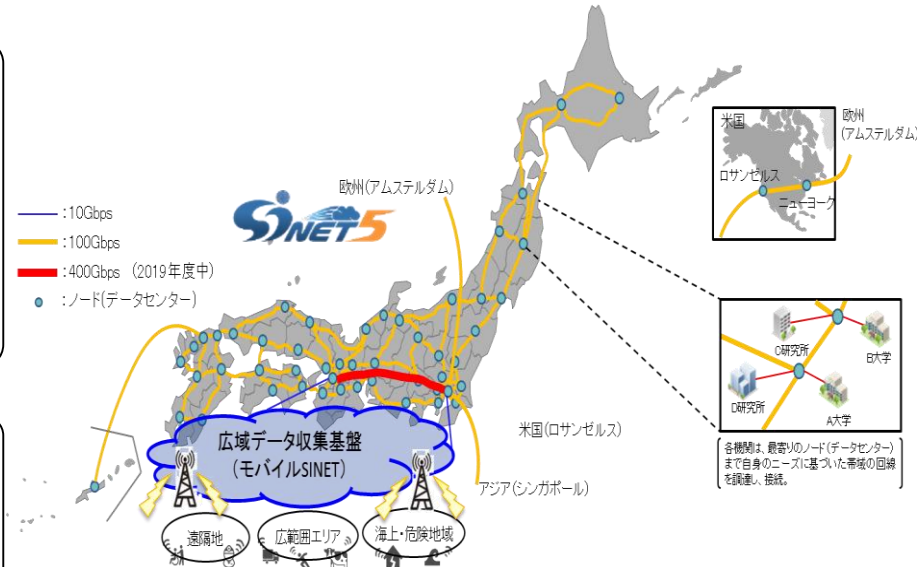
:10Gbps
:100Gbps
:400Gbps (2019年度中)
:ノード(データセンター)

SINET5

欧州(アムステルダム)

米国
欧州
(アムステルダム)
ロサンゼルス
ニューヨーク

C研究所
B大学
D研究所
A大学

各機関は、最寄りのノード(データセンター)まで自身のニーズに基づいた帯域の回線を調達し、接続。

米国(ロサンゼルス)
アジア(シンガポール)

広域データ収集基盤
(モバイルSINET)

遠隔地
広範囲エリア
海上・危険地域